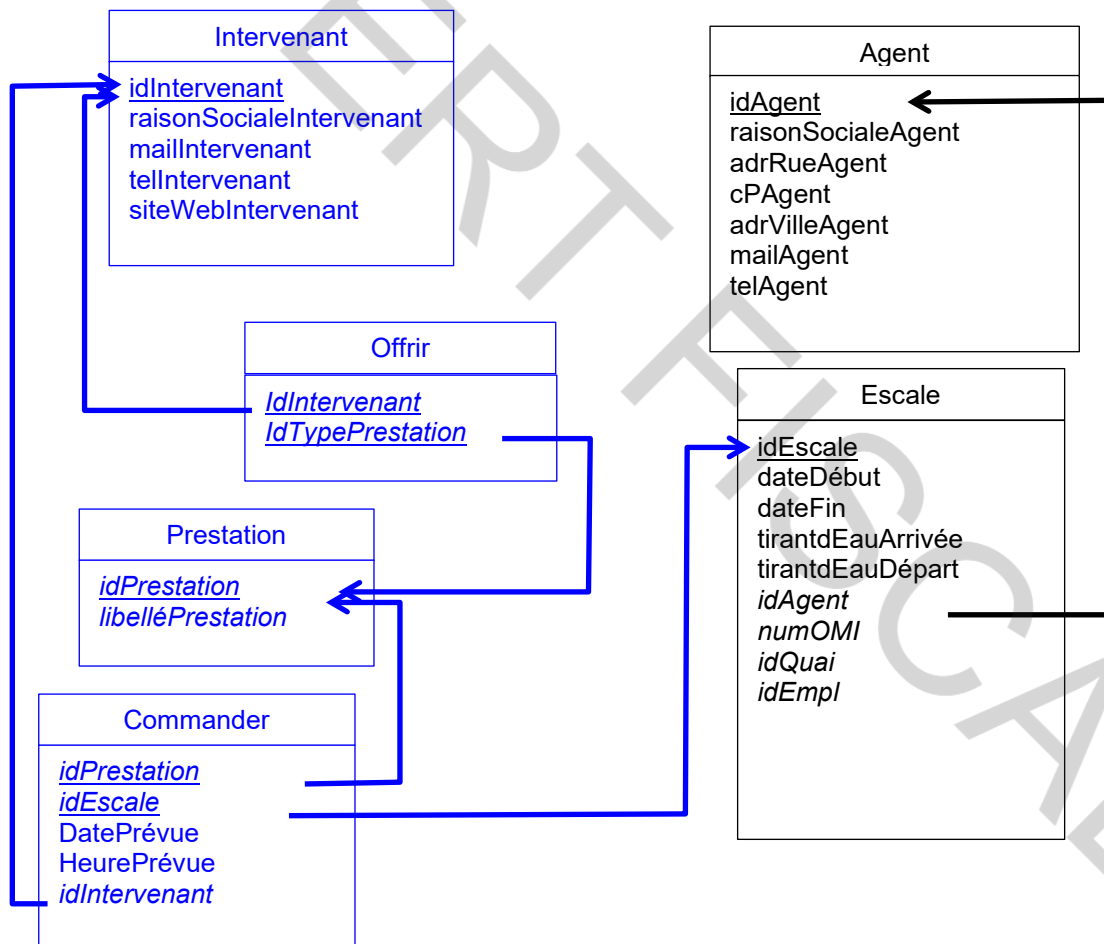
Intervenant

idIntervenant
raisonSocialeIntervenant
mailIntervenant
telIntervenant
siteWebIntervenant

Agent

idAgent
raisonSocialeAgent
adrRueAgent
cPAgent
adrVilleAgent
mailAgent
telAgent

Offrir

IdIntervenant
IdTypePrestation

Escale

idEscale
dateDébut
dateFin
tirantdEauArrivée
tirantdEauDépart
idAgent
numOMI
idQuai
idEmpl

Prestation

idPrestation
libelléPrestation

Commander

idPrestation
idEscale
DatePrévue
HeurePrévue
idIntervenant